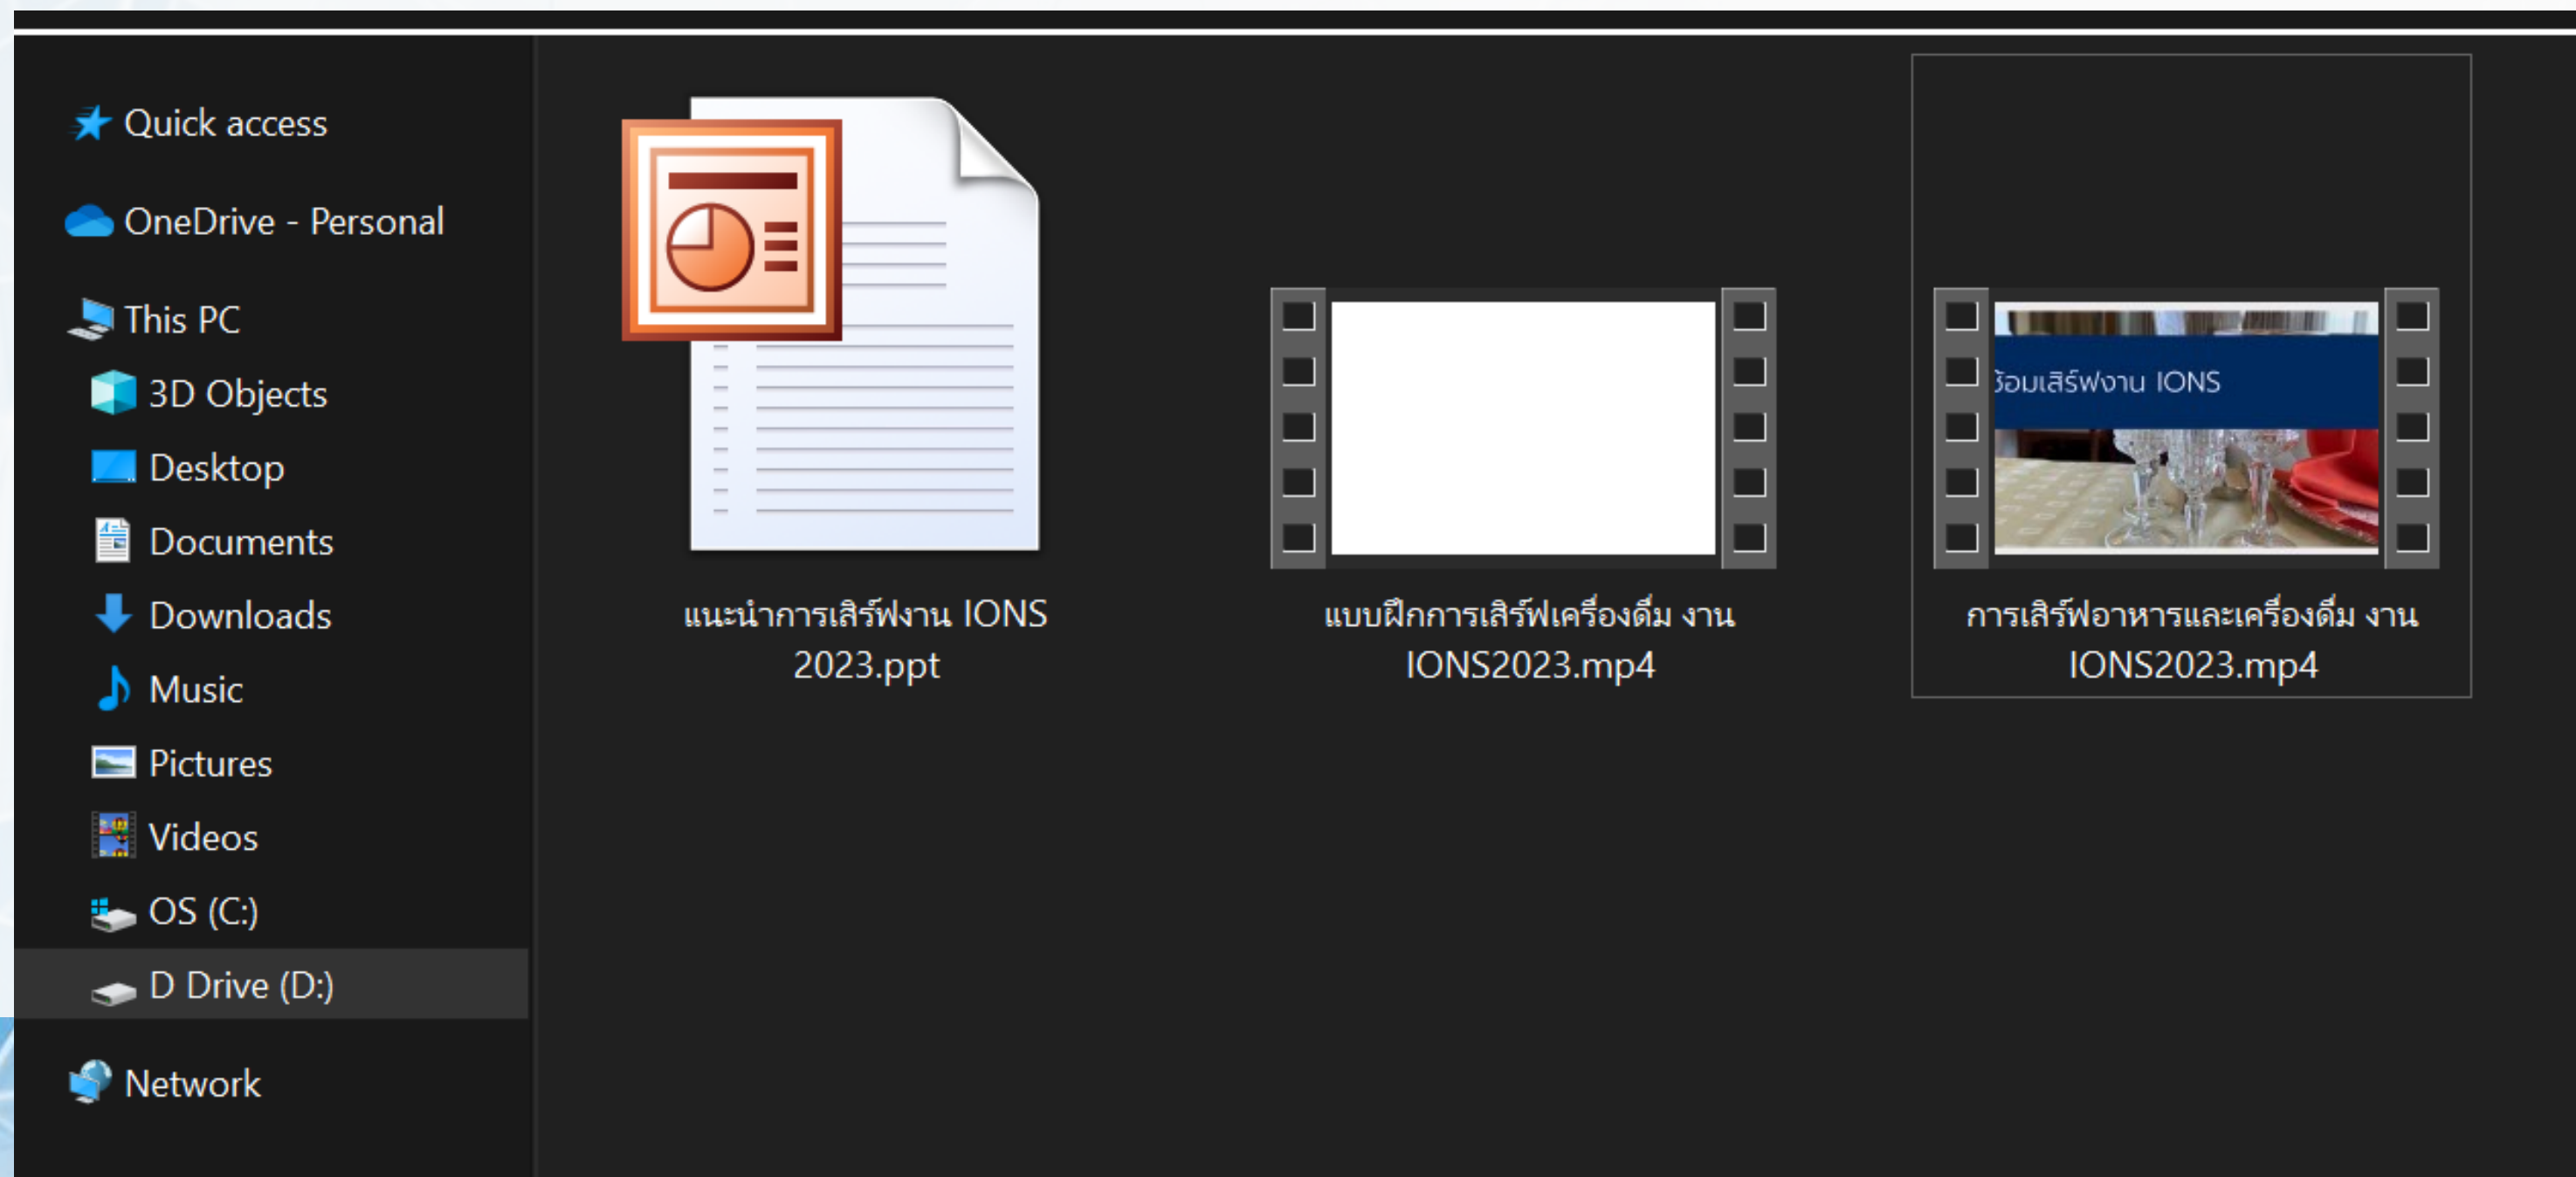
Quick access

OneDrive - Personal

This PC

3D Objects

Desktop

Documents

Downloads

Music

Pictures

Videos

OS (C:)

D Drive (D:)

Network

แนะนำการเสิร์ฟงาน IONS 2023.ppt

แบบฝึกการเสิร์ฟเครื่องดื่ม งาน IONS2023.mp4

ร้อมเสิร์ฟงาน IONS

การเสิร์ฟอาหารและเครื่องดื่ม งาน IONS2023.mp4